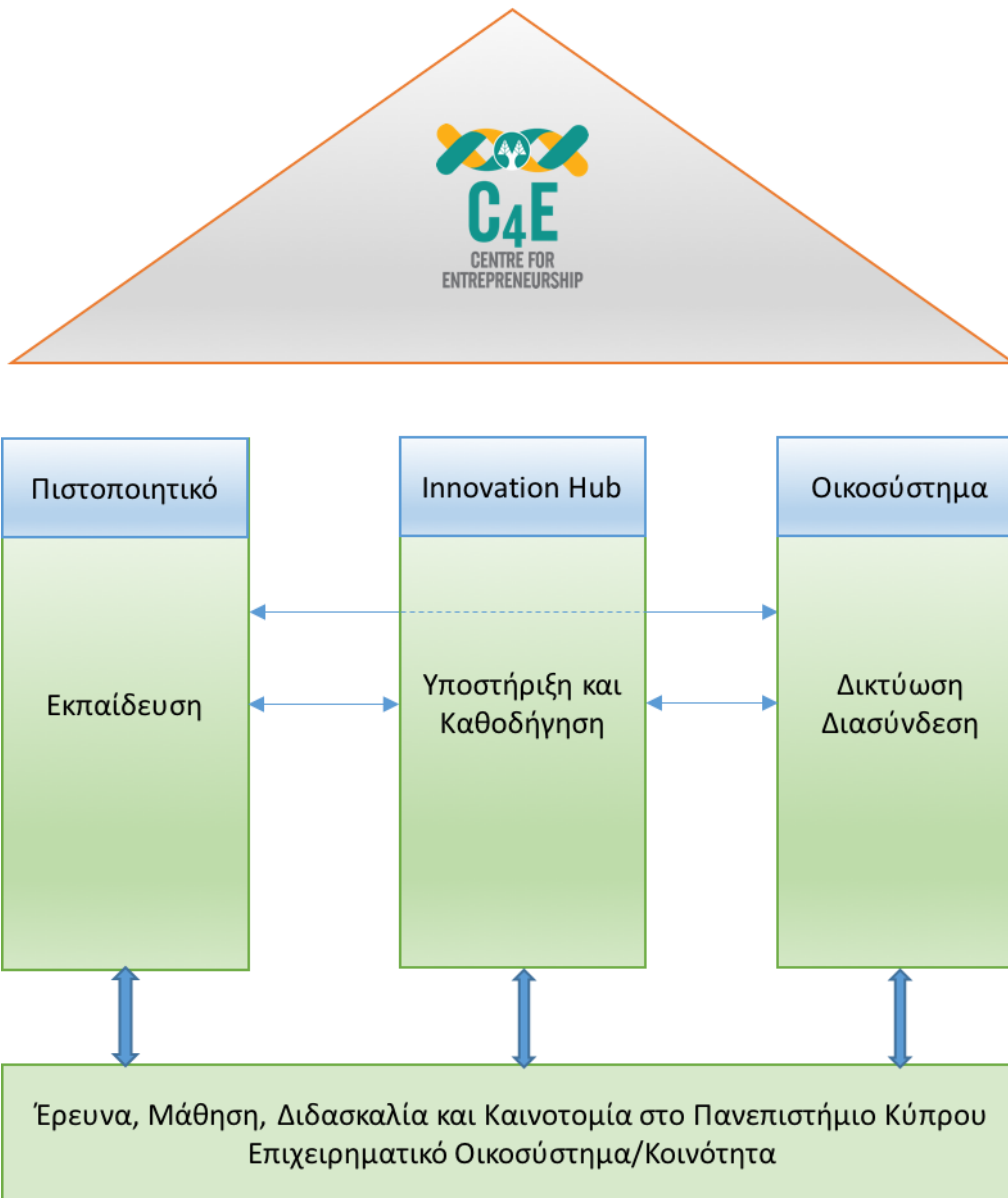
C4E
CENTRE FOR ENTREPRENEURSHIP

Πιστοποιητικό

Εκπαίδευση

Innovation Hub

Υποστήριξη και Καθοδήγηση

Οικοσύστημα

Δικτύωση Διασύνδεση

Έρευνα, Μάθηση, Διδασκαλία και Καινοτομία στο Πανεπιστήμιο Κύπρου
Επιχειρηματικό Οικοσύστημα/Κοινότητα